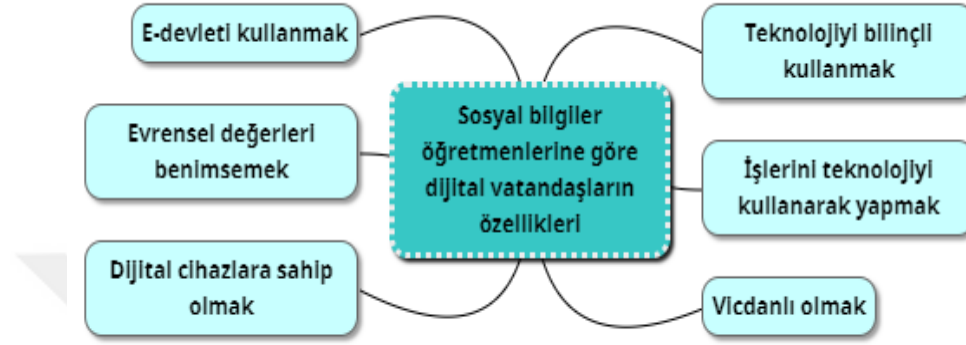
Sosyal bilgiler öğretmenlerine göre dijital vatandaşların özellikleri

E-devleti kullanmak

Evrensel değerleri benimsemek

Dijital cihazlara sahip olmak

Teknolojiyi bilinçli kullanmak

İşlerini teknolojiyi kullanarak yapmak

Vicdanlı olmak